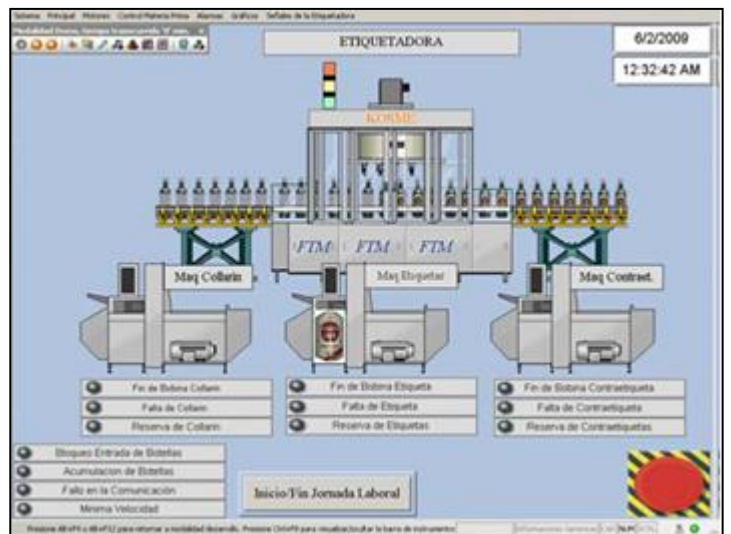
Sistema Principal Motores Control Materia Prima Alarmas Gráficos Señales de la Etiquetadora

Modalidad Diseño, Grupo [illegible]

ETIQUETADORA

6/2/2009

12:32:42 AM

KOSME

FTM FTM FTM

Maq Collarin

Maq Etiquetas

Maq Contraet.

Fin de Bobina Collarin

Falta de Collarin

Reserva de Collarin

Fin de Bobina Etiqueta

Falta de Etiqueta

Reserva de Etiquetas

Fin de Bobina Contraetiqueta

Falta de Contraetiqueta

Reserva de Contraetiquetas

Bloqueo Entrada de Botellas

Acumulacion de Botellas

Fallo en la Comunicación

Minima Velocidad

Inicio/Fin Jornada Laboral

Presione Alt+F9 o Alt+F12 para retornar a modalidad desarrollo. Presione Ctrl+F9 para visualizar/ocultar la barra de instrumentos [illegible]